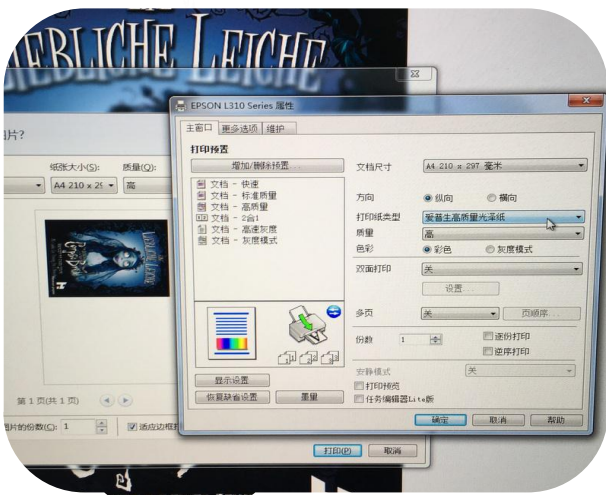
EBLICHE LEICHE

片?

纸张大小(S): 质量(Q):
A4 210 x 29 高

第 1 页(共 1 页)

图片的份数(C): 1 适应边框

打印(P) 取消

EPSON L310 Series 属性

主窗口 更多选项 维护

打印预置

增加/删除预置...

文档 - 快速
文档 - 标准质量
文档 - 高质量
文档 - 2合1
文档 - 高速灰度
文档 - 灰度模式

显示设置

恢复缺省设置 重置

文档尺寸 A4 210 x 297 毫米

方向 纵向 横向

打印纸类型 爱普生高质量光泽纸

质量 高

色彩 彩色 灰度模式

双面打印 关

设置...

多页 关 页顺序...

份数 1 逆份打印 逆序打印

安静模式 关

打印预览

任务编辑器Lite版

确定 取消 帮助